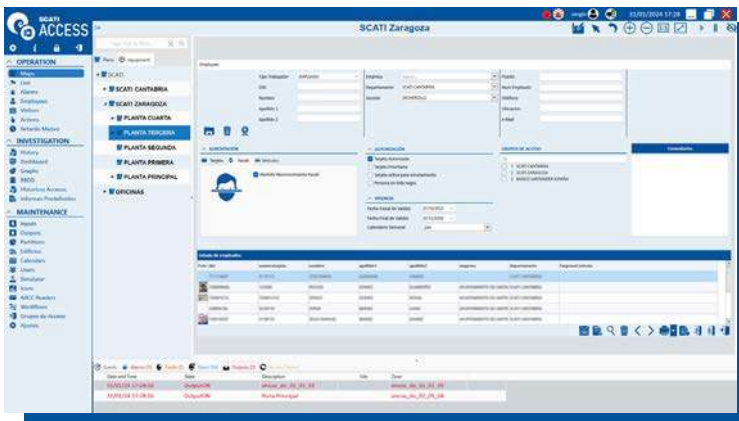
SCATI ACCESS

SCATI Zaragoza

31/01/2024 17:28

OPERATION
Maps
List
Alarms
Employees
Visitors
Actions
Retardo Master

INVESTIGATION
History
Dashboard
Graphs
RRDD
Historico Accesos
Informes Predefinidos

MAINTENANCE
Inputs
Outputs
Partitions
Edificios
Calendars
Users
Simulator
Icons
ABCC Readers
Workflows
Grupos de Acceso
Ajustes

SCATI
SCATI CANTABRIA
SCATI ZARAGOZA
PLANTA CUARTA
PLANTA TERCERA
PLANTA SEGUNDA
PLANTA PRIMERA
PLANTA PRINCIPAL
OFICINAS

Employee

Tipo Trabajador
DNI
Nombre
Apellido 1
Apellido 2
Empresa
Departamento
SCATI CANTABRIA
Sección
Puesto
Num Empleado
Teléfono
Ubicación
e-Mail

AUTENTICACIÓN
Tarjeta
Facial
Vehículos
Modelo Reconocimiento Facial

AUTORIZACIÓN
Tarjeta Autorizada
Tarjeta Prioritaria
Tarjeta activa para acompañante
Persona en lista negra

VIGENCIA
Fecha Inicial de Validez
Fecha Final de Validez
Calendario Semanal

GRUPOS DE ACCESO
SCATI CANTABRIA
SCATI ZARAGOZA
BANCO SANTANDER ESPAÑA

Comentarios

Listado de empleados

| Date and Time | State | Description | Site | Zone |
|---|---|---|---|---|
| 31/01/24 17:28:50 | OutputON | | | |
| 31/01/24 17:28:50 | OutputON | Planta Principal | | |